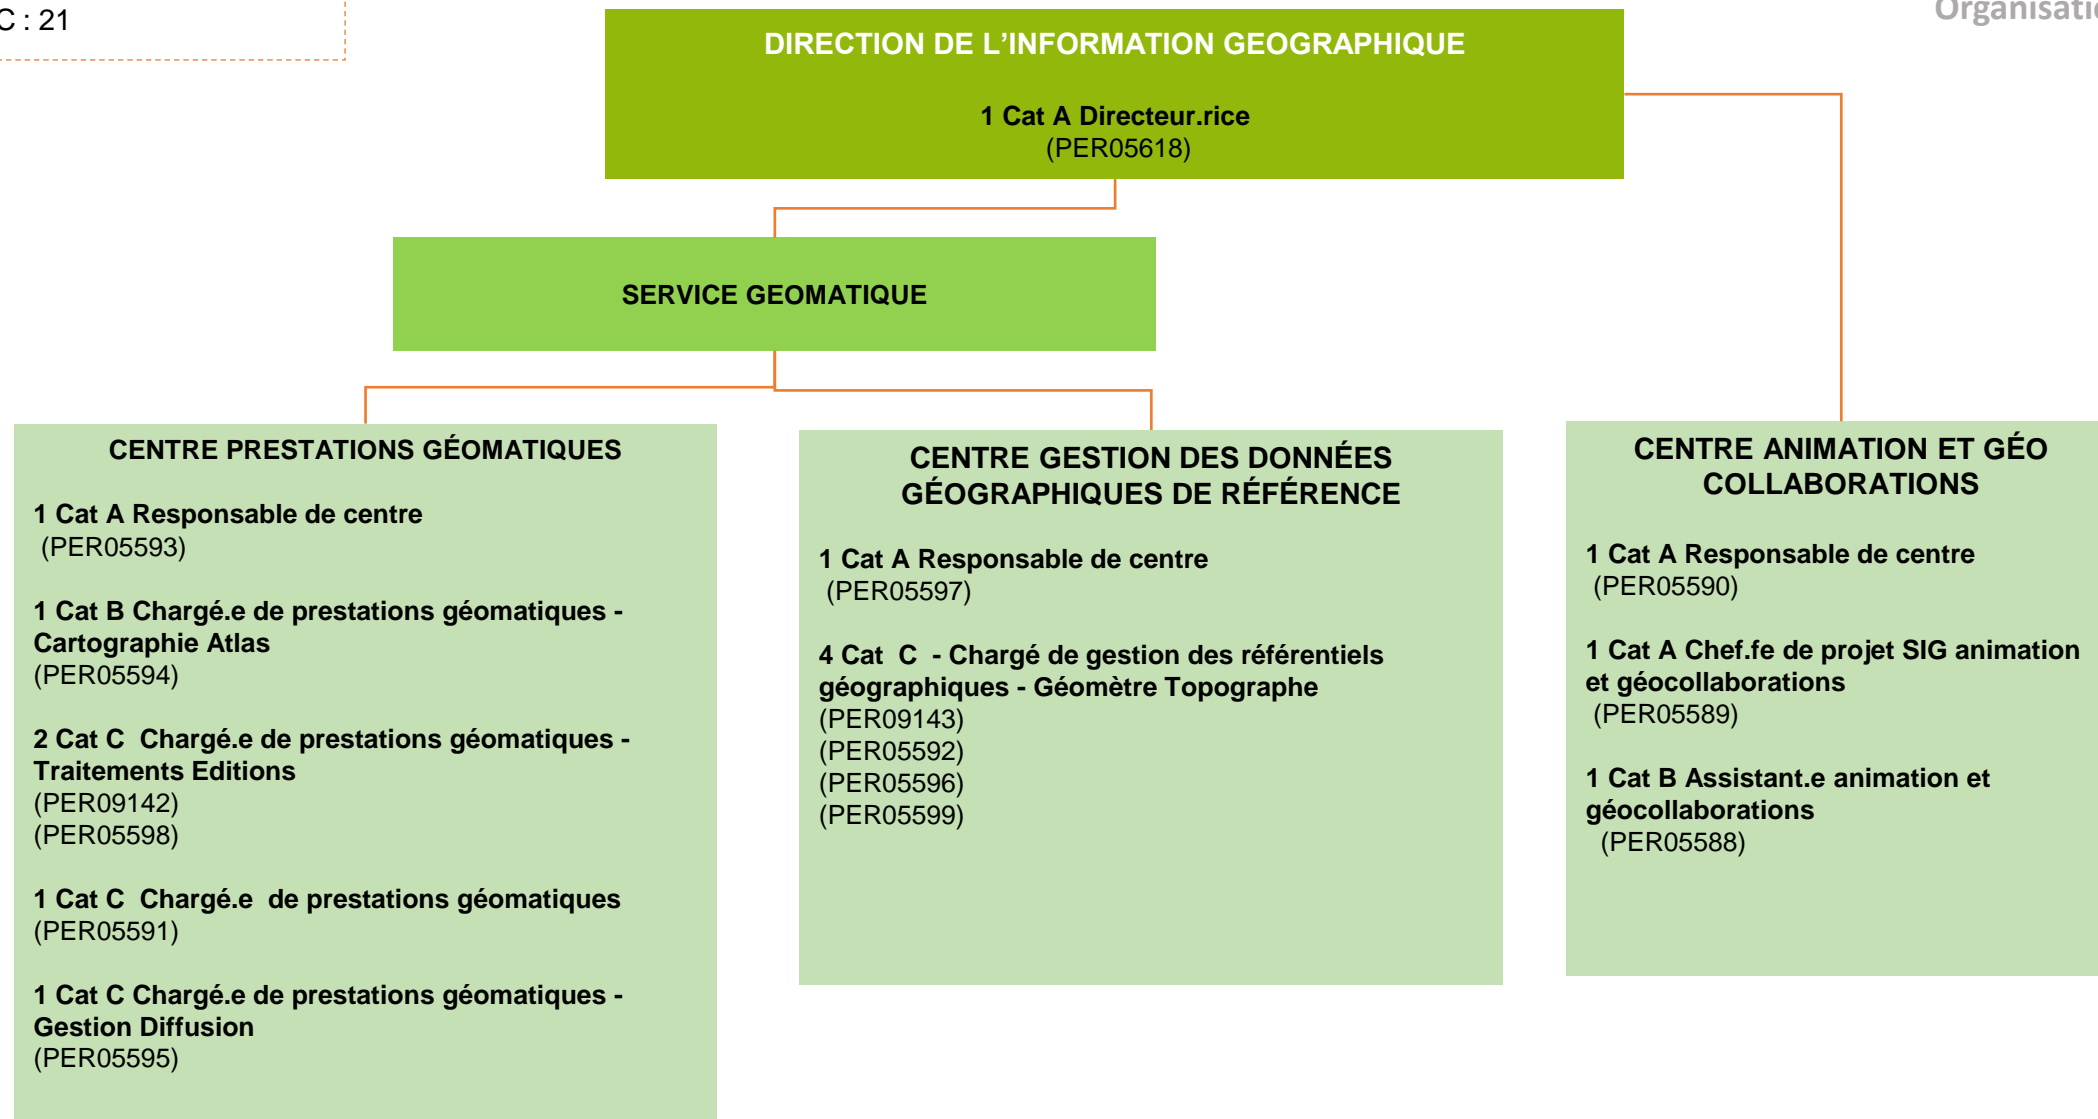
C : 21

Organisati

DIRECTION DE L'INFORMATION GEOGRAPHIQUE

1 Cat A Directeur.rice
(PER05618)

SERVICE GEOMATIQUE

CENTRE PRESTATIONS GÉOMATIQUES

1 Cat A Responsable de centre
(PER05593)

1 Cat B Chargé.e de prestations géomatiques - Cartographie Atlas
(PER05594)

2 Cat C Chargé.e de prestations géomatiques - Traitements Editions
(PER09142)
(PER05598)

1 Cat C Chargé.e de prestations géomatiques
(PER05591)

1 Cat C Chargé.e de prestations géomatiques - Gestion Diffusion
(PER05595)

CENTRE GESTION DES DONNÉES GÉOGRAPHIQUES DE RÉFÉRENCE

1 Cat A Responsable de centre
(PER05597)

4 Cat C - Chargé de gestion des référentiels géographiques - Géomètre Topographe
(PER09143)
(PER05592)
(PER05596)
(PER05599)

CENTRE ANIMATION ET GÉO COLLABORATIONS

1 Cat A Responsable de centre
(PER05590)

1 Cat A Chef.fe de projet SIG animation et géocollaborations
(PER05589)

1 Cat B Assistant.e animation et géocollaborations
(PER05588)